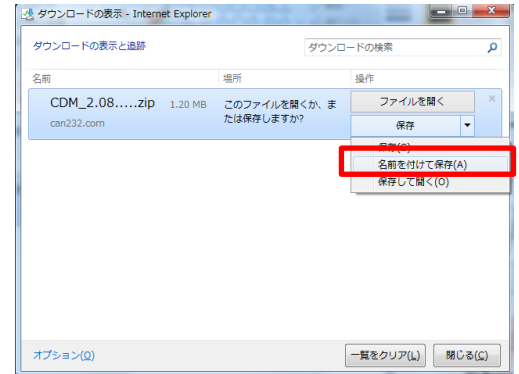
ダウンロードの表示 - Internet Explorer

ダウンロードの表示と追跡

ダウンロードの検索

名前
場所
操作

CDM_2.08.....zip 1.20 MB
can232.com

このファイルを開くか、または保存しますか?

ファイルを開く
保存
保存(S)
名前を付けて保存(A)
保存して開く(O)

オプション(O)

一覧をクリア(L)
閉じる(C)